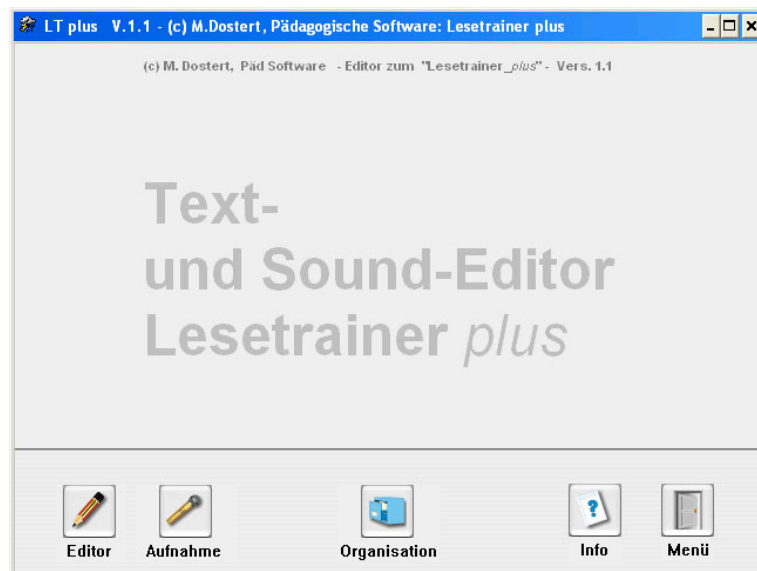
LT plus V.1.1 - (c) M.Dostert, Pädagogische Software: Lesetrainer plus

(c) M. Dostert, Päd Software - Editor zum "Lesetrainer_plus" - Vers. 1.1

Text-
und Sound-Editor
Lesetrainer plus

Editor
Aufnahme
Organisation
Info
Menü